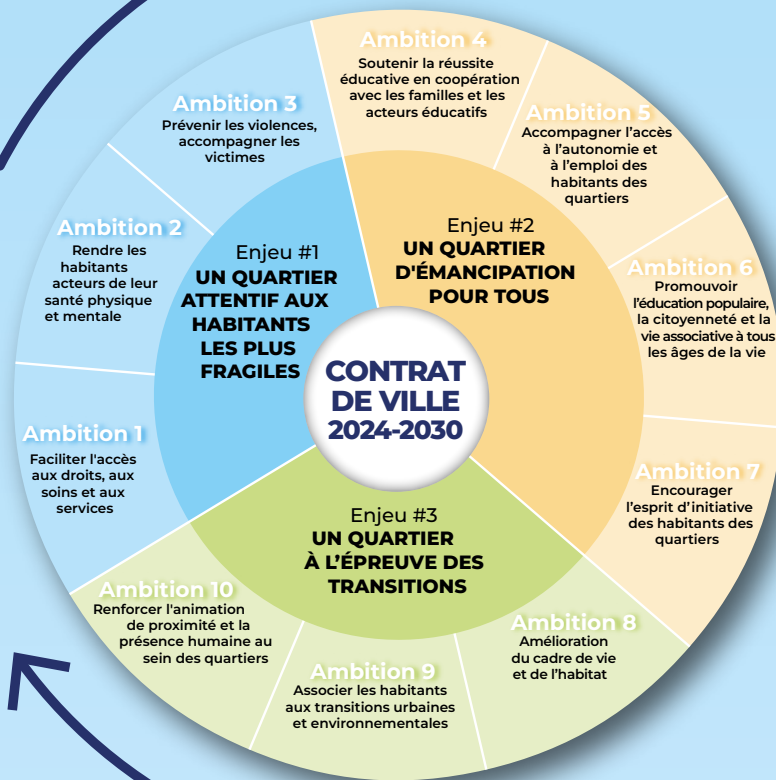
CONTRAT DE VILLE 2024-2030

Enjeu #1
UN QUARTIER ATTENTIF AUX HABITANTS LES PLUS FRAGILES

Ambition 1
Faciliter l'accès aux droits, aux soins et aux services

Ambition 2
Rendre les habitants acteurs de leur santé physique et mentale

Ambition 3
Prévenir les violences, accompagner les victimes

Enjeu #2
UN QUARTIER D'ÉMANCIPATION POUR TOUS

Ambition 4
Soutenir la réussite éducative en coopération avec les familles et les acteurs éducatifs

Ambition 5
Accompagner l'accès à l'autonomie et à l'emploi des habitants des quartiers

Ambition 6
Promouvoir l'éducation populaire, la citoyenneté et la vie associative à tous les âges de la vie

Ambition 7
Encourager l'esprit d'initiative des habitants des quartiers

Enjeu #3
UN QUARTIER À L'ÉPREUVE DES TRANSITIONS

Ambition 8
Amélioration du cadre de vie et de l'habitat

Ambition 9
Associer les habitants aux transitions urbaines et environnementales

Ambition 10
Renforcer l'animation de proximité et la présence humaine au sein des quartiers